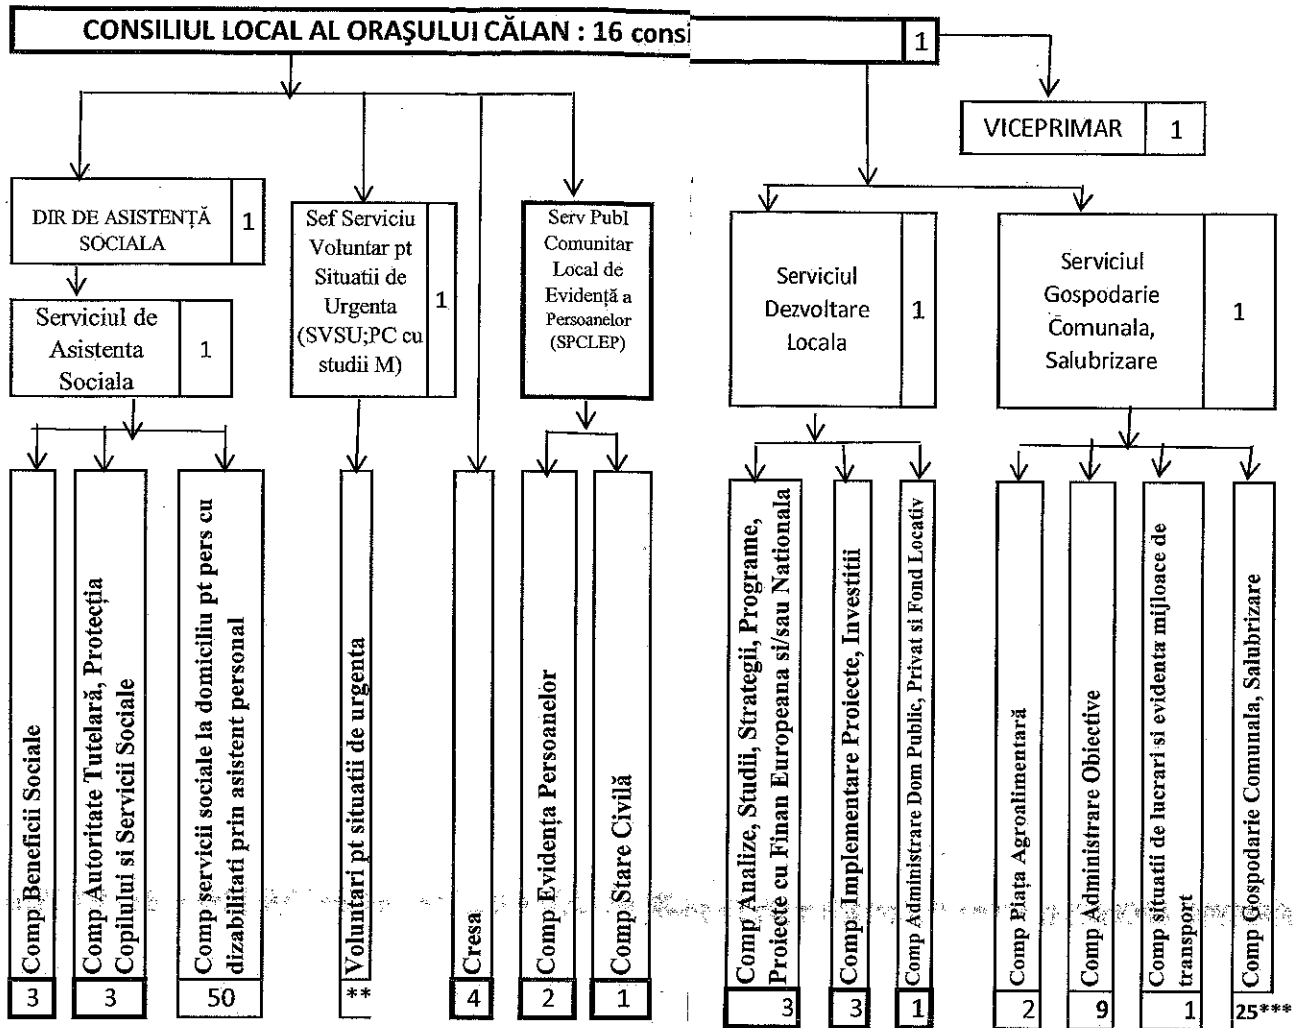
CONSILIUL LOCAL AL ORAŞULUI CĂLAN : 16 consi

1

VICEPRIMAR | 1

DIR DE ASISTENŢĂ SOCIALA | 1

Serviciul de Asistenta Sociala | 1

Sef Serviciu Voluntar pt Situatii de Urgenta (SVSU;PC cu studii M) | 1

Serv Publ Comunitar Local de Evidenţă a Persoanelor (SPCLEP)

Serviciul Dezvoltare Locala | 1

Serviciul Gospodarie Comunala, Salubrizare | 1

Comp Beneficii Sociale
3

Comp Autoritate Tutelară, Protecţia Copilului si Servicii Sociale
3

Comp servicii sociale la domiciliu pt pers cu dizabilitati prin asistent personal
50

Voluntari pt situatii de urgenta
**

Cresa
4

Comp Evidenţa Persoanelor
2

Comp Stare Civilă
1

Comp Analize, Studii, Strategii, Programe, Proiecte cu Finan Europeana si/sau Nationala
3

Comp Implementare Proiecte, Investitii
3

Comp Administrare Dom Public, Privat si Fond Locativ
1

Comp Plata Agroalimentară
2

Comp Administrare Obiective
9

Comp situatii de lucrari si evidenta mijloace de transport
1

Comp Gospodarie Comunala, Salubrizare
25***